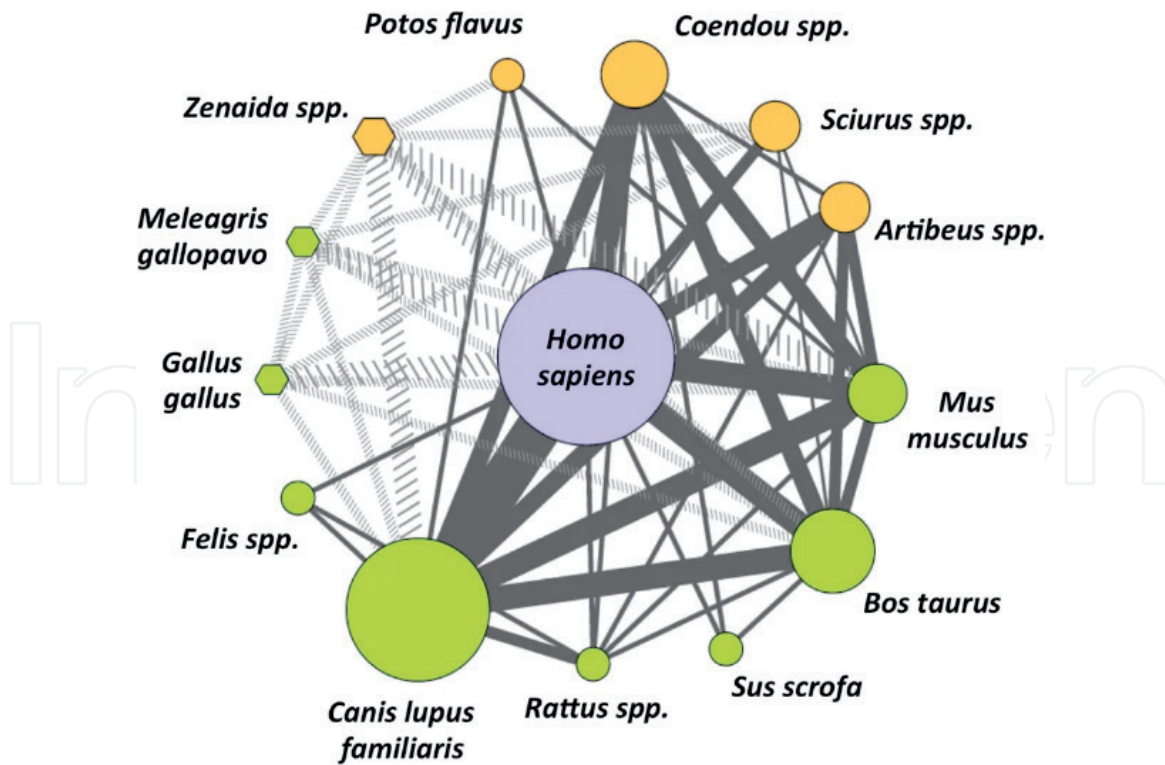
Potos flavus

Coendou spp.

Zenaida spp.

Sciurus spp.

Meleagris gallopavo

Artibeus spp.

Homo sapiens

Gallus gallus

Mus musculus

Felis spp.

Bos taurus

Canis lupus familiaris

Rattus spp.

Sus scrofa